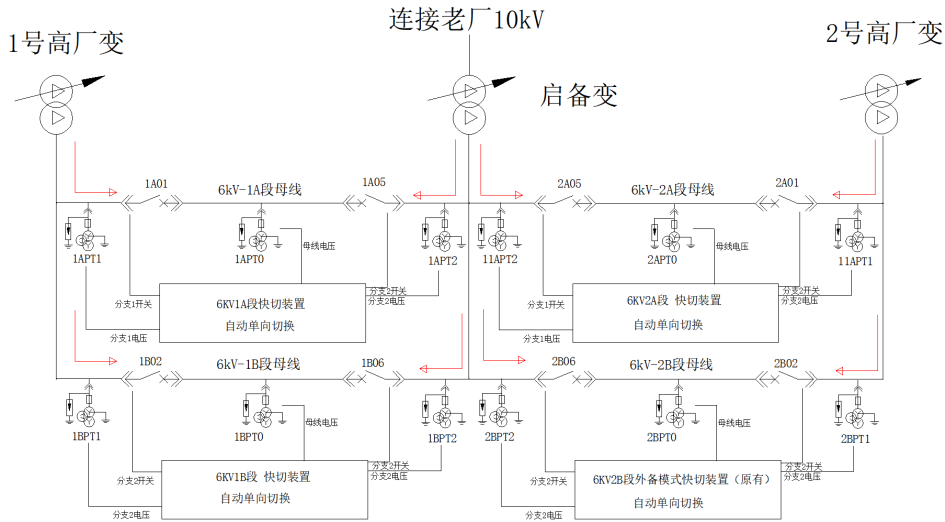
1号高厂变

连接老厂10kV

启备变

2号高厂变

1A01
6kV-1A段母线
1A05

2A05
6kV-2A段母线
2A01

1APT1
1APT0
母线电压
1APT2

11APT2
2APT0
母线电压
11APT1

分支1开关
6KV1A段快切装置
自动单向切换
分支1电压
分支2开关
分支2电压

分支1开关
6KV2A段 快切装置
自动单向切换
分支1电压
分支2开关
分支2电压

1B02
6kV-1B段母线
1B06

2B06
6kV-2B段母线
2B02

1BPT1
1BPT0
母线电压
1BPT2

2BPT2
2BPT0
母线电压
2BPT1

分支2开关
6KV1B段 快切装置
自动单向切换
分支2电压
分支2开关
分支2电压

分支2开关
6KV2B段外备模式快切装置（原有）
自动单向切换
分支2电压
分支2开关
分支2电压